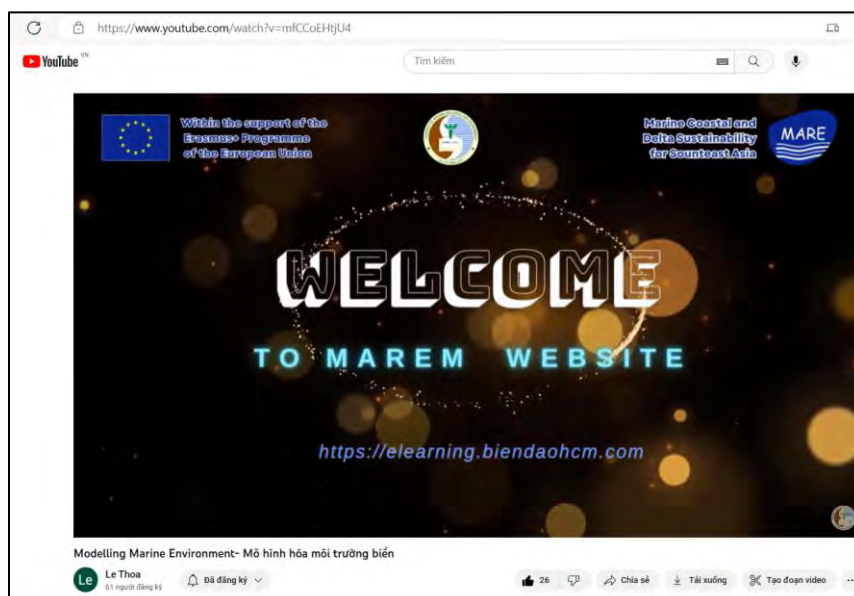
https://www.youtube.com/watch?v=mfCCoEHtjU4

YouTube VN

Tìm kiếm

Within the support of the Erasmus+ Programme of the European Union

Marine Coastal and Delta Sustainability for Sountoast Asia

MARE

WELCOME

TO MAREM WEBSITE

https://elearning.biendaohcm.com

Modelling Marine Environment- Mô hình hóa môi trường biển

Le Thoa
61 người đăng ký

Đã đăng ký

26

Chia sẻ

Tải xuống

Tạo đoạn video